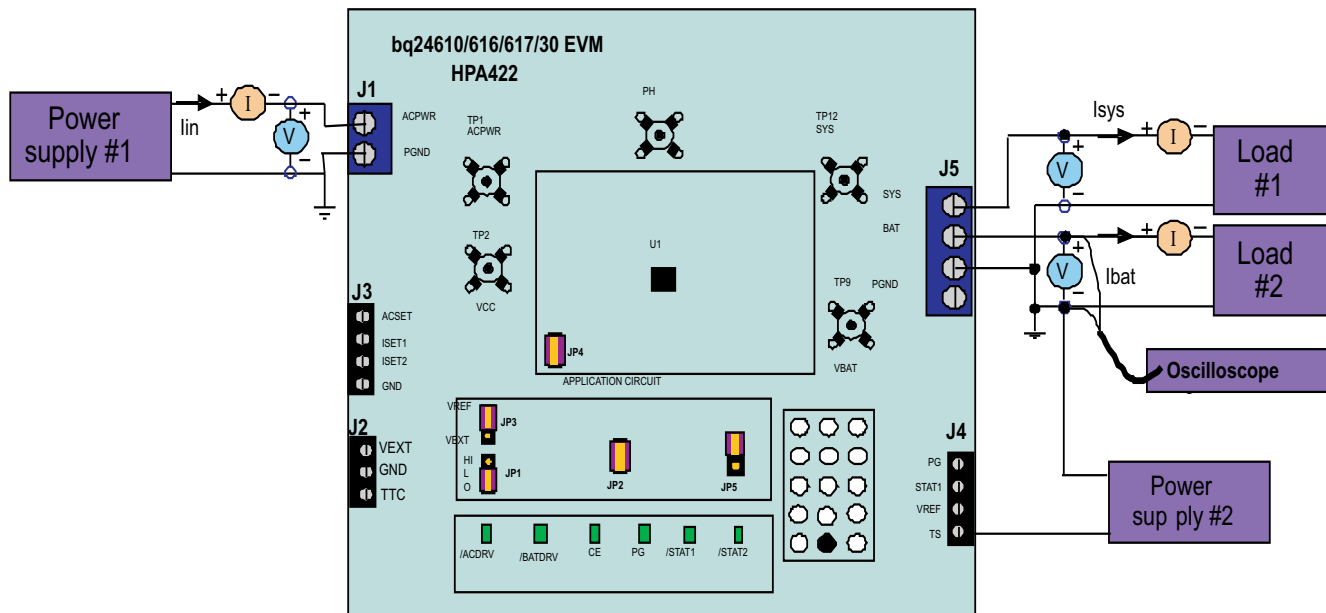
bq24610/616/617/30 EVM
HPA422

Power supply #1

Iin
+ I −
V + −

J1
ACPWR
PGND

TP1
ACPWR

PH

TP12
SYS

TP2

VCC

U1

JP4

APPLICATION CIRCUIT

TP9

PGND

VBAT

SYS
BAT

J5

Isys
+ I −
V + −

Load #1

+ I −
V + −
Ibat

Load #2

Oscilloscope

J3
ACSET
ISET1
ISET2
GND

J2
VEXT
GND
TTC

VREF
JP3
VEXT
HI
L
O
JP1

JP2

JP5

/ACDRV
/BATDRV
CE
PG
/STAT1
/STAT2

J4
PG
STAT1
VREF
TS

Power sup ply #2